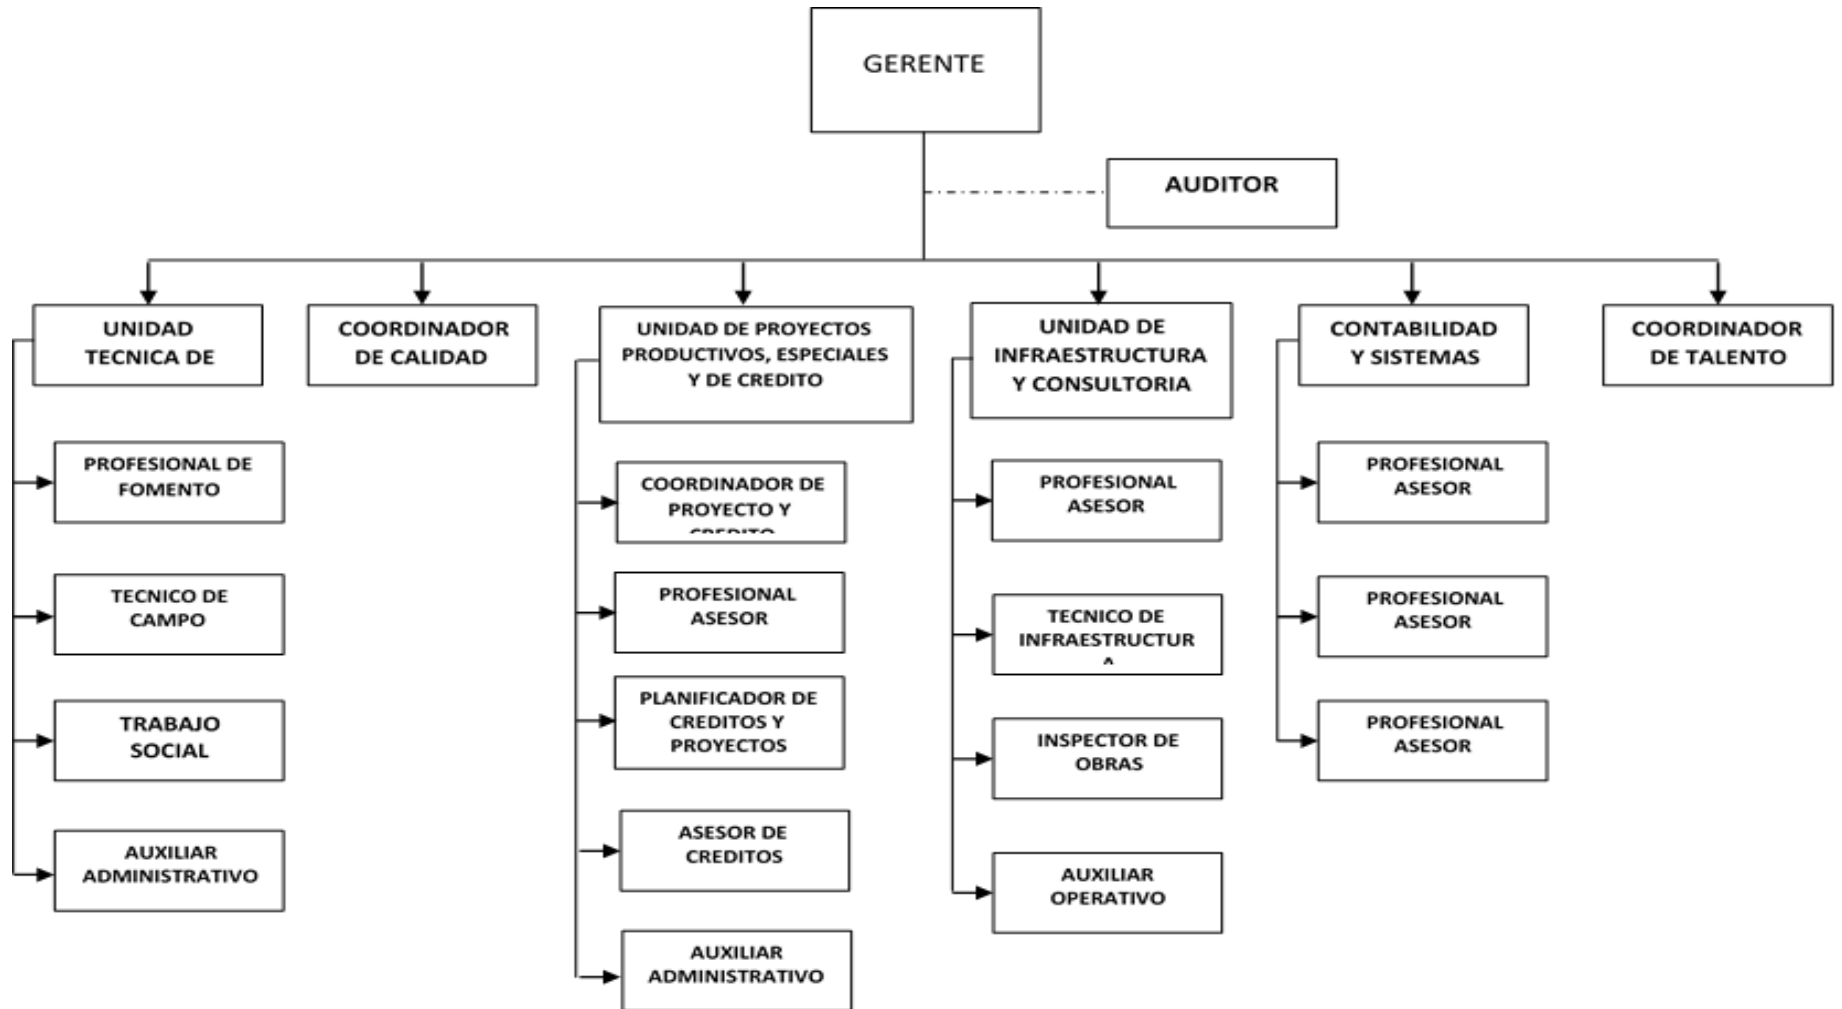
GERENTE

AUDITOR

UNIDAD TECNICA DE

COORDINADOR DE CALIDAD

UNIDAD DE PROYECTOS PRODUCTIVOS, ESPECIALES Y DE CREDITO

UNIDAD DE INFRAESTRUCTURA Y CONSULTORIA

CONTABILIDAD Y SISTEMAS

COORDINADOR DE TALENTO

PROFESIONAL DE FOMENTO

TECNICO DE CAMPO

TRABAJO SOCIAL

AUXILIAR ADMINISTRATIVO

COORDINADOR DE PROYECTO Y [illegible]

PROFESIONAL ASESOR

PLANIFICADOR DE CREDITOS Y PROYECTOS

ASESOR DE CREDITOS

AUXILIAR ADMINISTRATIVO

PROFESIONAL ASESOR

TECNICO DE INFRAESTRUCTUR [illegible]

INSPECTOR DE OBRAS

AUXILIAR OPERATIVO

PROFESIONAL ASESOR

PROFESIONAL ASESOR

PROFESIONAL ASESOR